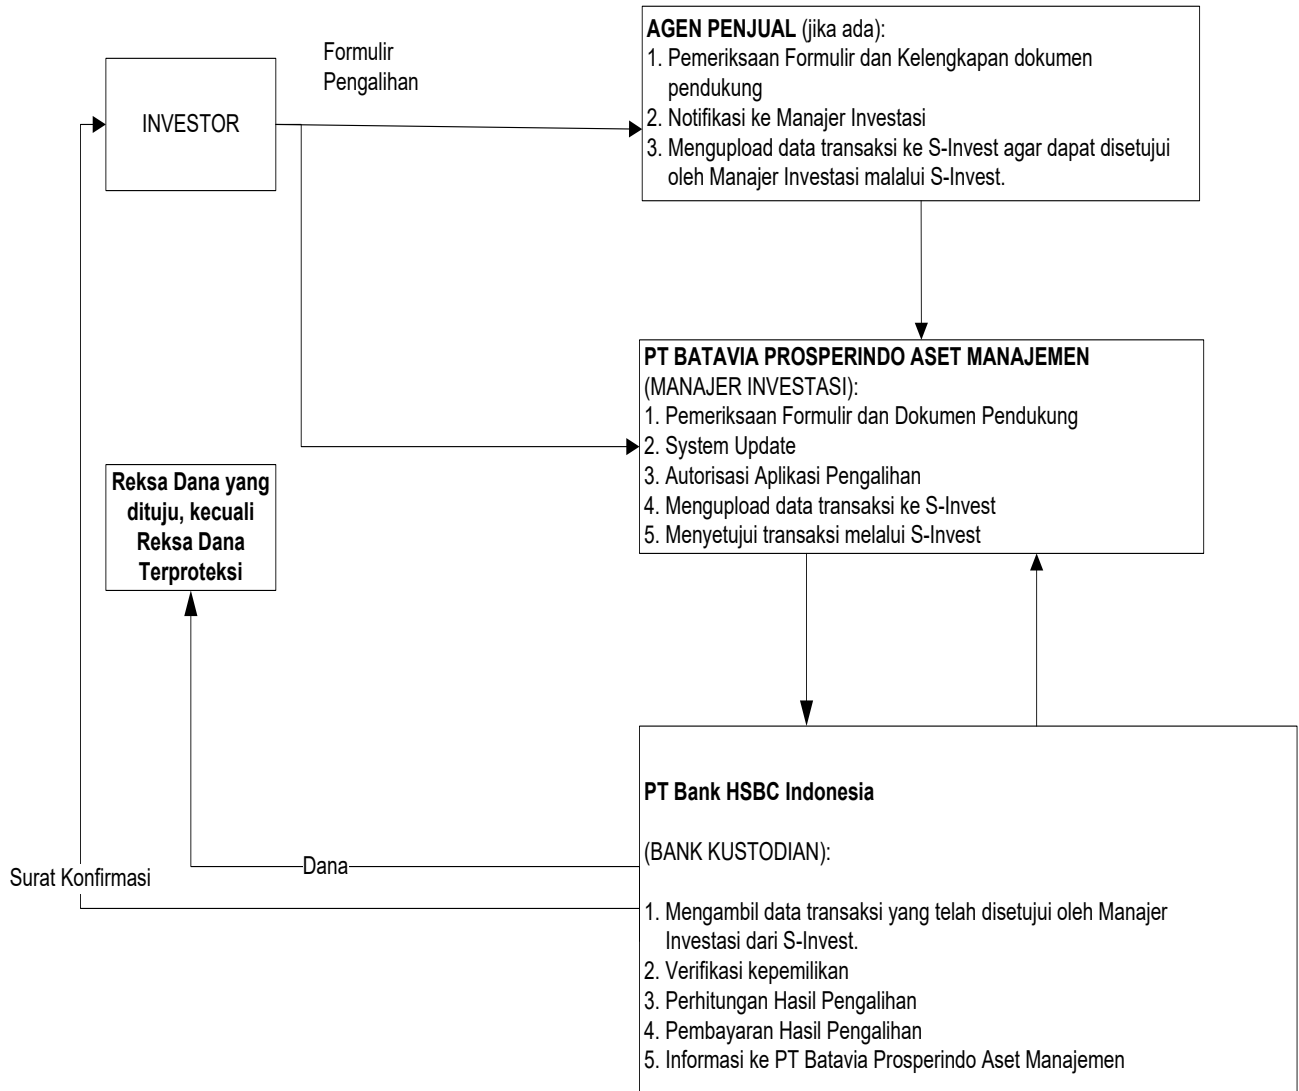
Formulir Pengalihan

INVESTOR

AGEN PENJUAL (jika ada):
1. Pemeriksaan Formulir dan Kelengkapan dokumen pendukung
2. Notifikasi ke Manajer Investasi
3. Mengupload data transaksi ke S-Invest agar dapat disetujui oleh Manajer Investasi malalui S-Invest.

PT BATAVIA PROSPERINDO ASET MANAJEMEN
(MANAJER INVESTASI):
1. Pemeriksaan Formulir dan Dokumen Pendukung
2. System Update
3. Autorisasi Aplikasi Pengalihan
4. Mengupload data transaksi ke S-Invest
5. Menyetujui transaksi melalui S-Invest

Reksa Dana yang dituju, kecuali Reksa Dana Terproteksi

PT Bank HSBC Indonesia

(BANK KUSTODIAN):

1. Mengambil data transaksi yang telah disetujui oleh Manajer Investasi dari S-Invest.
2. Verifikasi kepemilikan
3. Perhitungan Hasil Pengalihan
4. Pembayaran Hasil Pengalihan
5. Informasi ke PT Batavia Prosperindo Aset Manajemen

Dana

Surat Konfirmasi